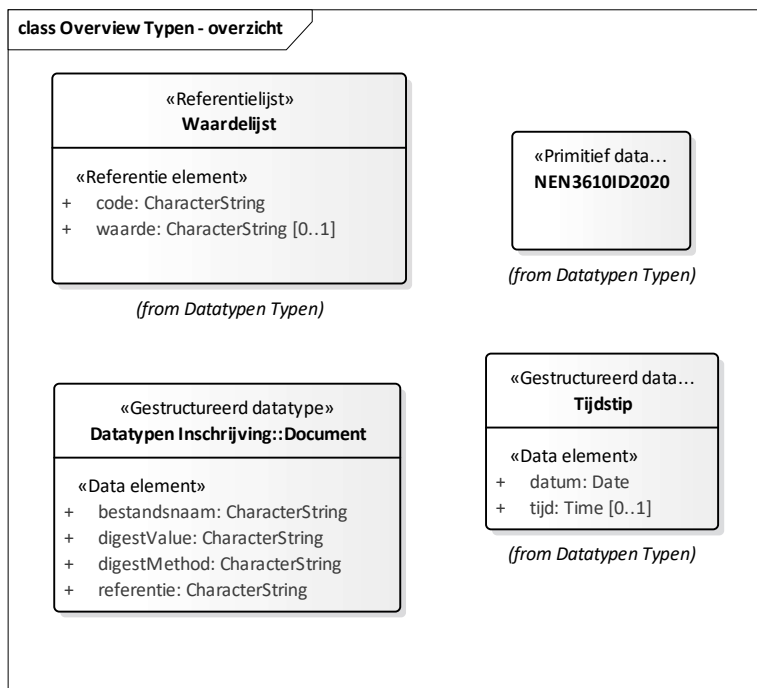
class Overview Typen - overzicht

«Referentielijst»
Waardelijst

«Referentie element»
+ code: CharacterString
+ waarde: CharacterString [0..1]

(from Datatypen Typen)

«Primitief data…
NEN3610ID2020

(from Datatypen Typen)

«Gestructureerd datatype»
Datatypen Inschrijving::Document

«Data element»
+ bestandsnaam: CharacterString
+ digestValue: CharacterString
+ digestMethod: CharacterString
+ referentie: CharacterString

«Gestructureerd data…
Tijdstip

«Data element»
+ datum: Date
+ tijd: Time [0..1]

(from Datatypen Typen)